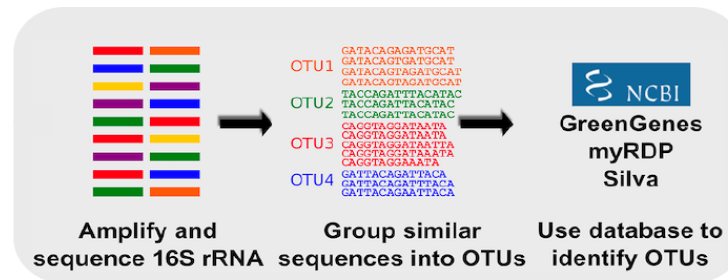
OTU1
GATACAGAGATGCAT
GATACAGTGATGCAT
GATACAGTAGATGCAT
GATACAGTAGATGCAT

OTU2
TACCAGATTACATAC
TACCAGATTACATAC
TACCAGATTACATAC

OTU3
CAGGTAGGATAATA
CAGGTAGGATAATA
CAGGTAGGATAATTA
CAGGTAGGATAAATA
CAGGTAGGAAATA

OTU4
GATTACAGATTACA
GATTACAGATTTACA
GATTACAGAATTACA

NCBI
GreenGenes
myRDP
Silva

Amplify and sequence 16S rRNA

Group similar sequences into OTUs

Use database to identify OTUs